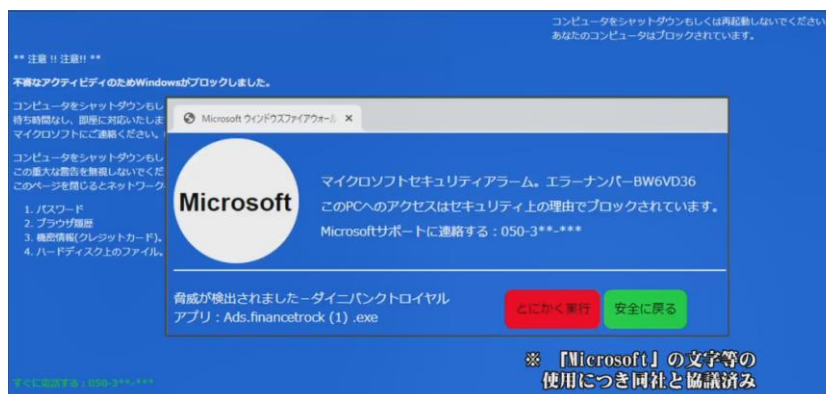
コンピュータをシャットダウンもしくは再起動しないでください
あなたのコンピュータはブロックされています。

** 注意 !! 注意!! **

不審なアクティビティのためWindowsがブロックしました。

コンピュータをシャットダウンもし
待ち時間なし、即座に対応いたしま
マイクロソフトにご連絡ください。

コンピュータをシャットダウンもし
この重大な警告を無視しないでくだ
このページを閉じるとネットワーク

1. パスワード
2. ブラウザ履歴
3. 機密情報(クレジットカード)。
4. ハードディスク上のファイル。

Microsoft ウィンドウズファイアウォー ×

Microsoft

マイクロソフトセキュリティアラーム。エラーナンバーBW6VD36
このPCへのアクセスはセキュリティ上の理由でブロックされています。
Microsoftサポートに連絡する：050-3**-***

脅威が検出されました−ダイニバンクトロイヤル
アプリ：Ads.financetrock (1) .exe

とにかく実行 安全に戻る

すぐに電話する：050-3**-***

※ 「Microsoft」の文字等の使用につき同社と協議済み